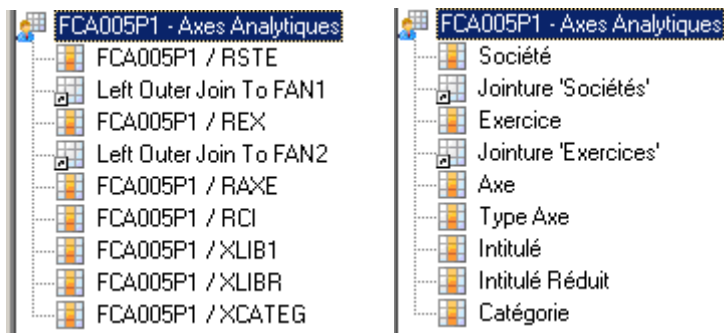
FCA005P1 - Axes Analytiques
FCA005P1 / RSTE
Left Outer Join To FAN1
FCA005P1 / REX
Left Outer Join To FAN2
FCA005P1 / RAXE
FCA005P1 / RCI
FCA005P1 / XLIB1
FCA005P1 / XLIBR
FCA005P1 / XCATEG

FCA005P1 - Axes Analytiques
Société
Jointure 'Sociétés'
Exercice
Jointure 'Exercices'
Axe
Type Axe
Intitulé
Intitulé Réduit
Catégorie